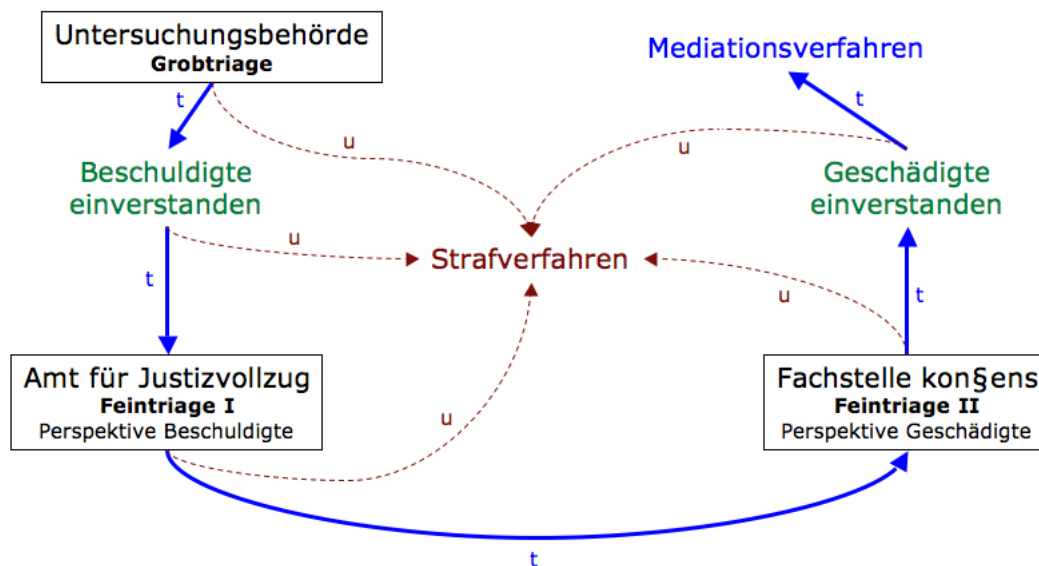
Untersuchungsbehörde
**Grobtriage**

t

u

Beschuldigte einverstanden

u

t

Mediationsverfahren

t

u

Geschädigte einverstanden

Strafverfahren

u

t

Amt für Justizvollzug
**Feintriage I**
Perspektive Beschuldigte

u

Fachstelle kon§ens
**Feintriage II**
Perspektive Geschädigte

t